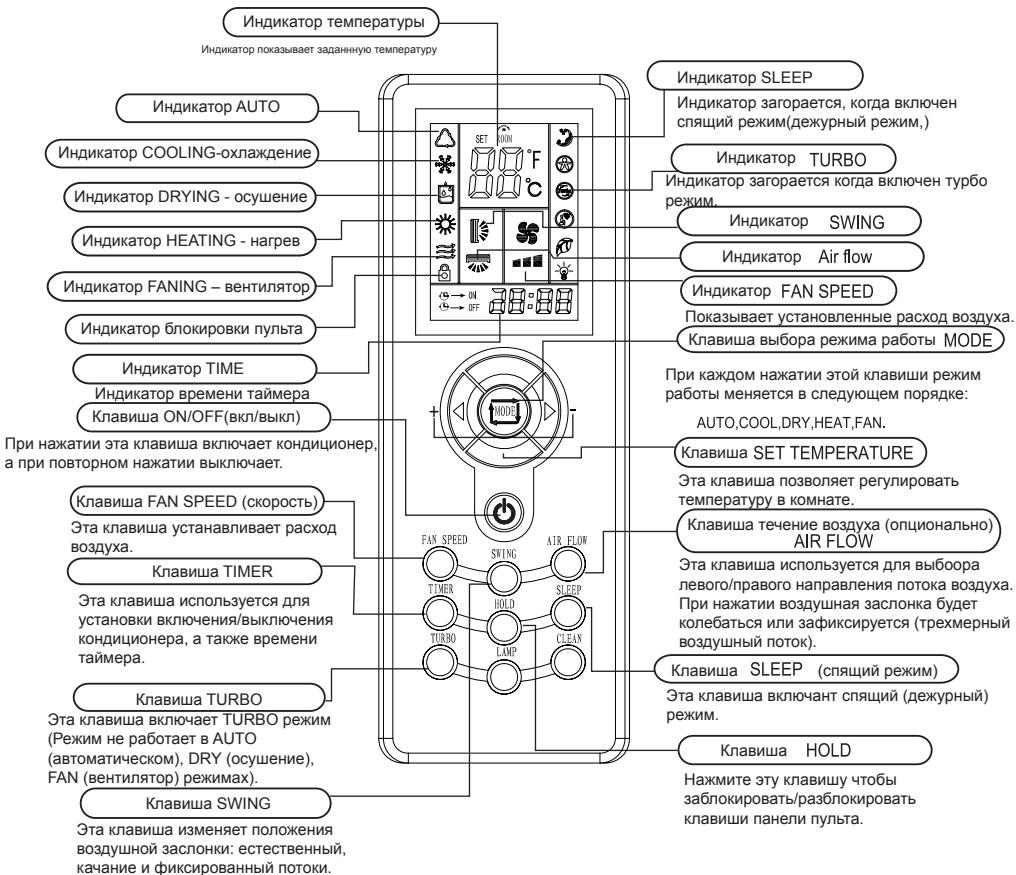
Индикатор температуры

Индикатор показывает заданнную температуру

Индикатор AUTO

Индикатор COOLING-охлаждение

Индикатор DRYING - осушение

Индикатор HEATING - нагрев

Индикатор FANING – вентилятор

Индикатор блокировки пульта

Индикатор TIME

Индикатор времени таймера

Клавиша ON/OFF(вкл/выкл)

При нажатии эта клавиша включает кондиционер, а при повторном нажатии выключает.

Клавиша FAN SPEED (скорость)

Эта клавиша устанавливает расход воздуха.

Клавиша TIMER

Эта клавиша используется для установки включения/выключения кондиционера, а также времени таймера.

Клавиша TURBO

Эта клавиша включает TURBO режим (Режим не работает в AUTO (автоматическом), DRY (осушение), FAN (вентилятор) режимах).

Клавиша SWING

Эта клавиша изменяет положения воздушной заслонки: естественный, качание и фиксированный потоки.

Индикатор SLEEP

Индикатор загорается, когда включен спящий режим(дежурный режим,)

Индикатор TURBO

Индикатор загорается когда включен турбо режим.

Индикатор SWING

Индикатор Air flow

Индикатор FAN SPEED

Показывает установленные расход воздуха.

Клавиша выбора режима работы MODE

При каждом нажатии этой клавиши режим работы меняется в следующем порядке:

AUTO,COOL,DRY,HEAT,FAN.

Клавиша SET TEMPERATURE

Эта клавиша позволяет регулировать температуру в комнате.

Клавиша течение воздуха (опционально) AIR FLOW

Эта клавиша используется для выбоора левого/правого направления потока воздуха. При нажатии воздушная заслонка будет колебаться или зафиксируется (трехмерный воздушный поток).

Клавиша SLEEP (спящий режим)

Эта клавиша включант спящий (дежурный) режим.

Клавиша HOLD

Нажмите эту клавишу чтобы заблокировать/разблокировать клавиши панели пульта.

SET ROOM
°F
°C
ON
OFF
MODE
+
-
FAN SPEED
SWING
AIR FLOW
TIMER
HOLD
SLEEP
TURBO
LAMP
CLEAN